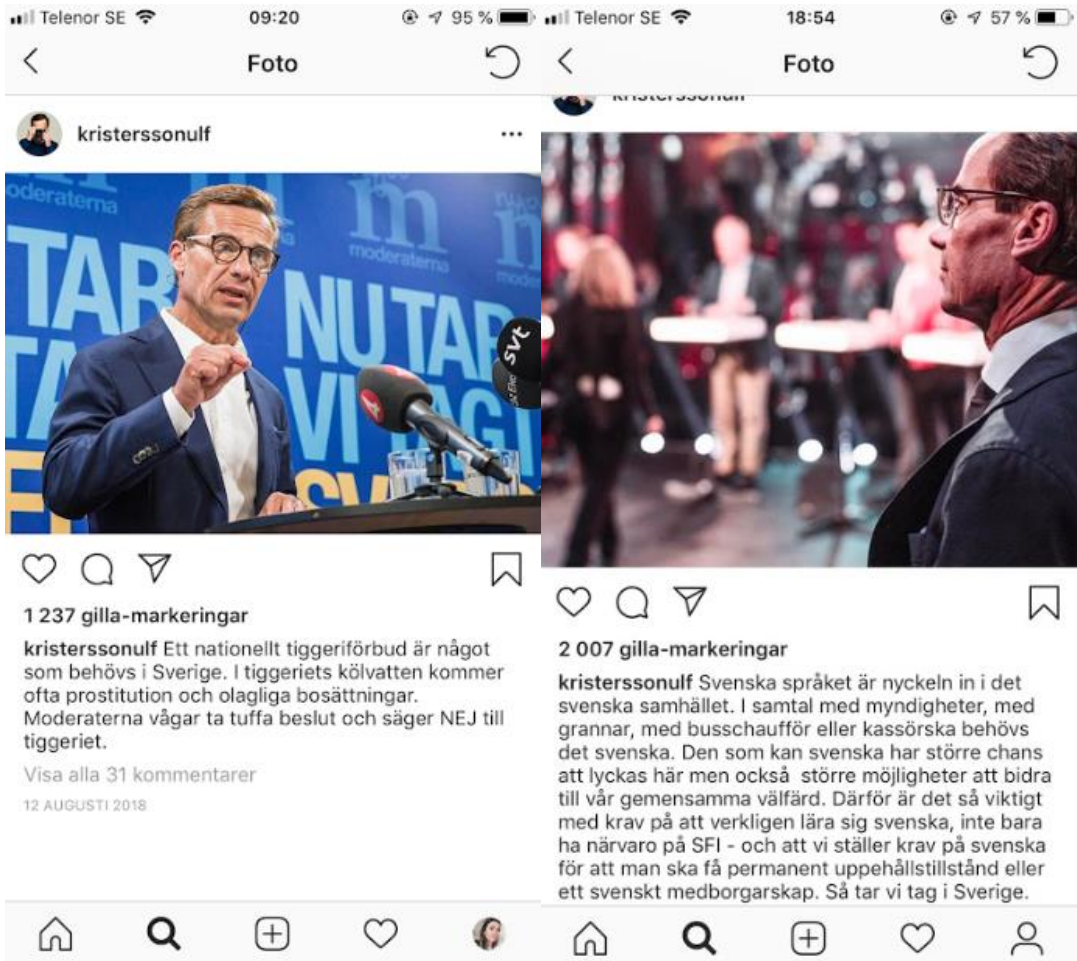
Telenor SE 09:20 95 %

Foto

kristerssonulf

moderaterna

TAR NU TAR VI TAG

svt

1 237 gilla-markeringar

kristerssonulf Ett nationellt tiggeriförbud är något som behövs i Sverige. I tiggeriets kölvatten kommer ofta prostitution och olagliga bosättningar. Moderaterna vågar ta tuffa beslut och säger NEJ till tiggeriet.

Visa alla 31 kommentarer

12 AUGUSTI 2018

Telenor SE 18:54 57 %

Foto

kristerssonulf

2 007 gilla-markeringar

kristerssonulf Svenska språket är nyckeln in i det svenska samhället. I samtal med myndigheter, med grannar, med busschaufför eller kassörska behövs det svenska. Den som kan svenska har större chans att lyckas här men också större möjligheter att bidra till vår gemensamma välfärd. Därför är det så viktigt med krav på att verkligen lära sig svenska, inte bara ha närvaro på SFI - och att vi ställer krav på svenska för att man ska få permanent uppehållstillstånd eller ett svenskt medborgarskap. Så tar vi tag i Sverige.